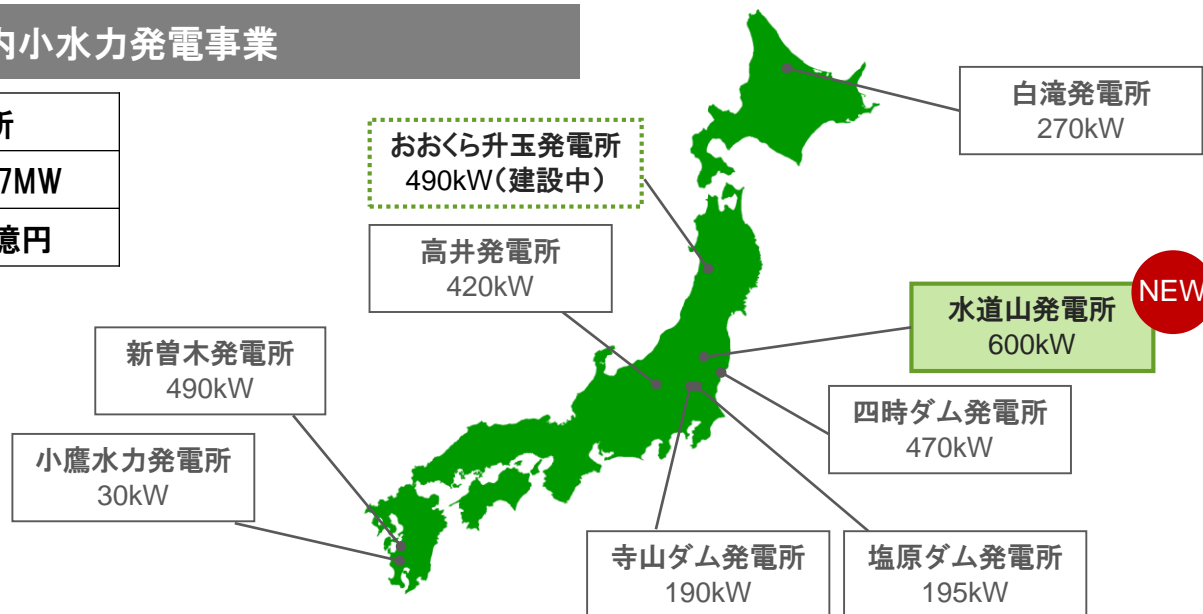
内小水力発電事業

| 所 |
|---|
| 7MW |
| 億円 |

おおくら升玉発電所
490kW（建設中）

白滝発電所
270kW

高井発電所
420kW

NEW

水道山発電所
600kW

新曽木発電所
490kW

四時ダム発電所
470kW

小鷹水力発電所
30kW

寺山ダム発電所
190kW

塩原ダム発電所
195kW